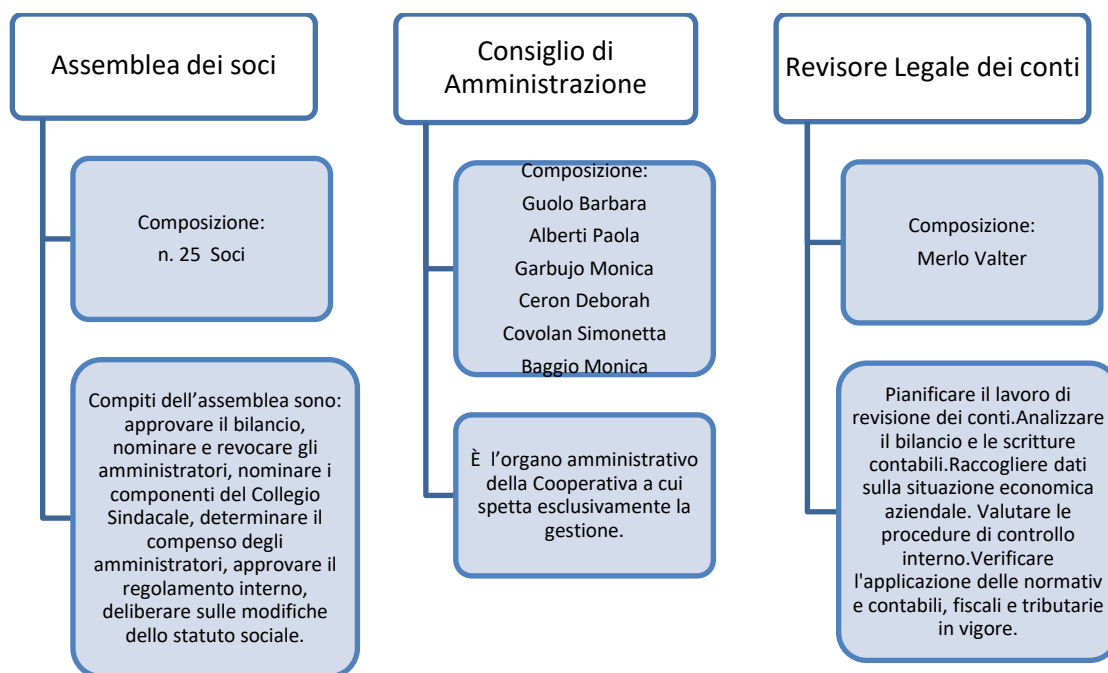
Assemblea dei soci

Composizione:
n. 25 Soci

Compiti dell’assemblea sono: approvare il bilancio, nominare e revocare gli amministratori, nominare i componenti del Collegio Sindacale, determinare il compenso degli amministratori, approvare il regolamento interno, deliberare sulle modifiche dello statuto sociale.

Consiglio di Amministrazione

Composizione:
Guolo Barbara
Alberti Paola
Garbujo Monica
Ceron Deborah
Covolan Simonetta
Baggio Monica

È l’organo amministrativo della Cooperativa a cui spetta esclusivamente la gestione.

Revisore Legale dei conti

Composizione:
Merlo Valter

Pianificare il lavoro di revisione dei conti.Analizzare il bilancio e le scritture contabili.Raccogliere dati sulla situazione economica aziendale. Valutare le procedure di controllo interno.Verificare l'applicazione delle normativ e contabili, fiscali e tributarie in vigore.